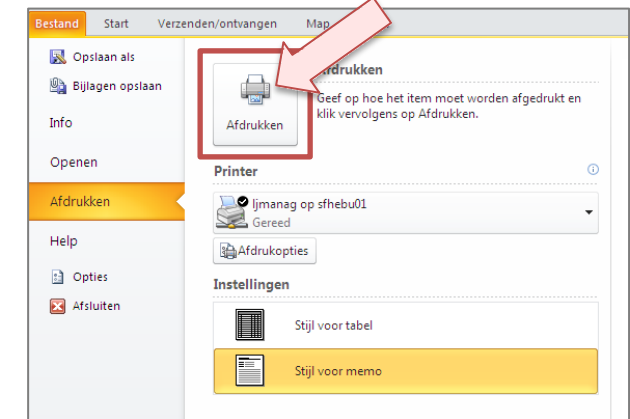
Bestand Start Verzenden/ontvangen Map

Opslaan als

Bijlagen opslaan

Info

Openen

Afdrukken

Help

Opties

Afsluiten

Afdrukken

Afdrukken

Geef op hoe het item moet worden afgedrukt en klik vervolgens op Afdrukken.

Printer

ljmanag op sfhebu01
Gereed

Afdrukopties

Instellingen

Stijl voor tabel

Stijl voor memo